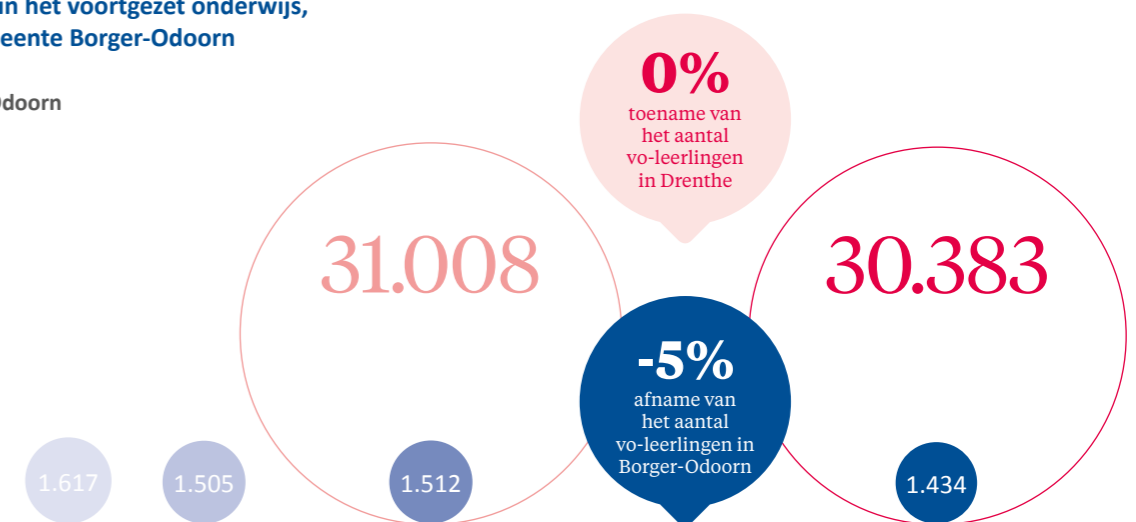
in het voortgezet onderwijs,
eente Borger-Odoorn

doorn

0%
toename van het aantal vo-leerlingen in Drenthe

31.008

30.383

-5%
afname van het aantal vo-leerlingen in Borger-Odoorn

1.617

1.505

1.512

1.434